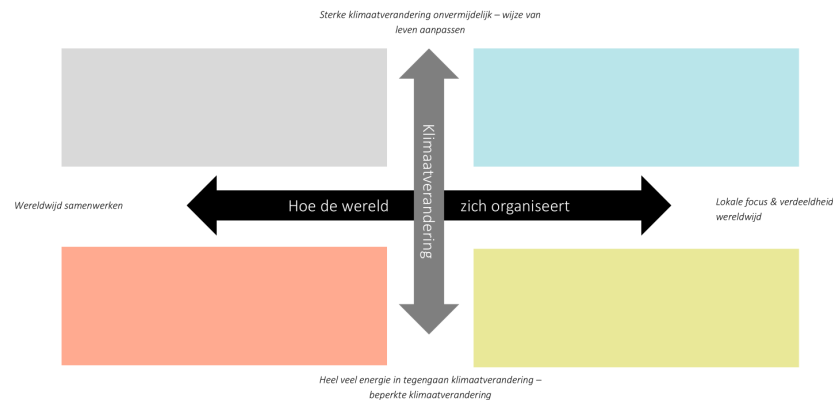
Sterke klimaatverandering onvermijdelijk – wijze van leven aanpassen

Wereldwijd samenwerken

Hoe de wereld

Klimaatverandering

zich organiseert

Lokale focus & verdeeldheid wereldwijd

Heel veel energie in tegengaan klimaatverandering – beperkte klimaatverandering